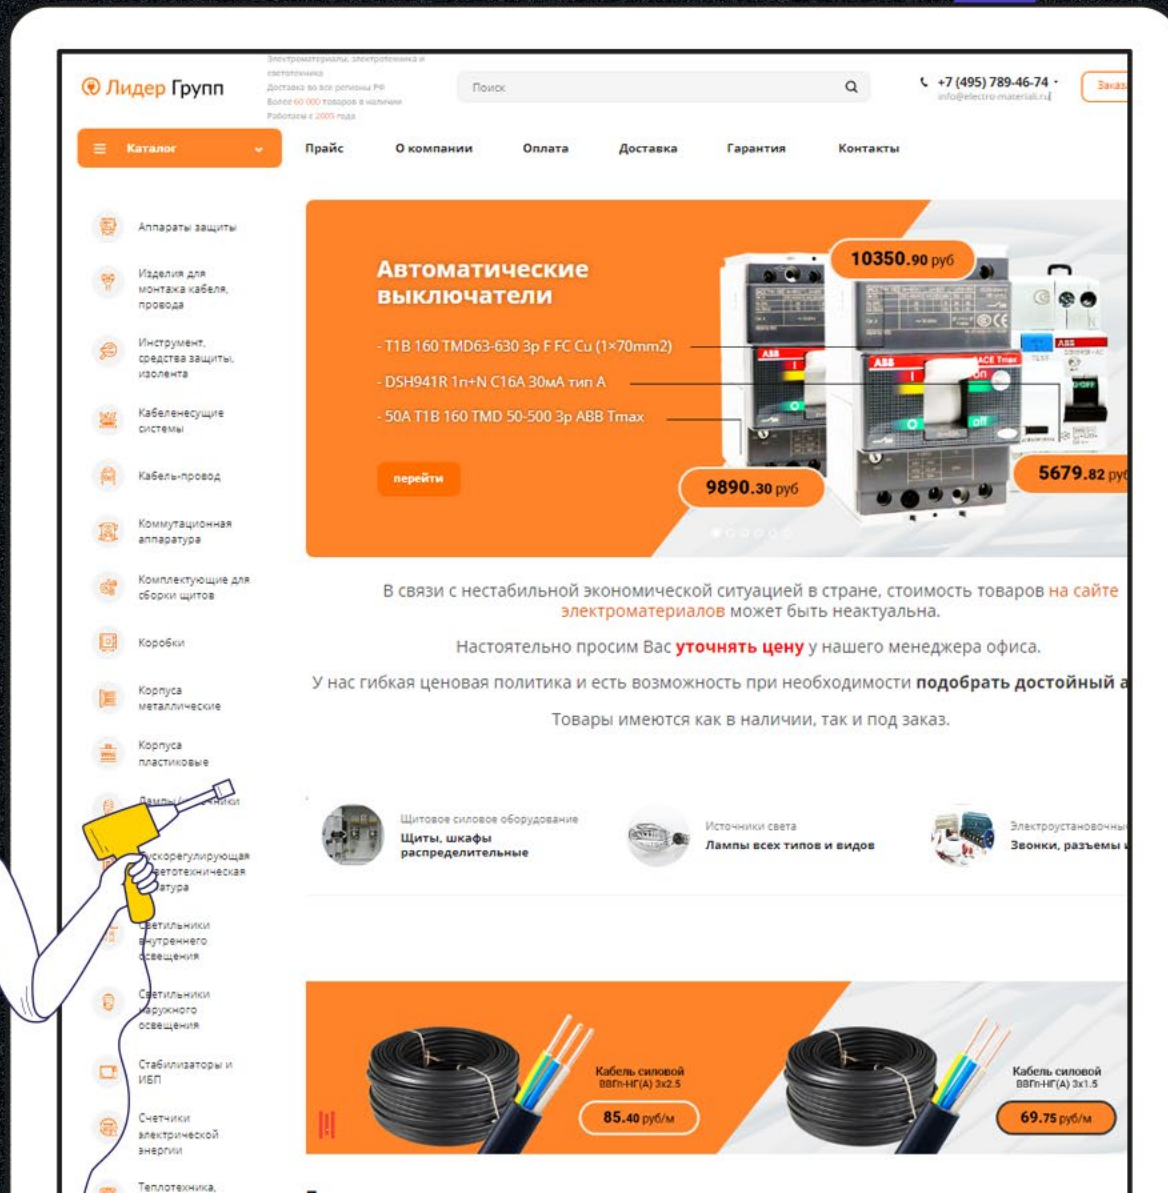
Лидер Групп

Электроматериалы, электротехника и светотехника
Доставка во все регионы РФ
Более 60 000 товаров в наличии
Работаем с 2005 года

Поиск

+7 (495) 789-46-74
info@electro-material.ru

Заказ

Каталог

Прайс
О компании
Оплата
Доставка
Гарантия
Контакты

Аппараты защиты
Изделия для монтажа кабеля, провода
Инструмент, средства защиты, изолента
Кабеленесущие системы
Кабель-провод
Коммутационная аппаратура
Комплектующие для сборки щитов
Коробки
Корпуса металлические
Корпуса пластиковые
Лампы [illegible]ники
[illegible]скорегулирующая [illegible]етотехническая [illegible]атура
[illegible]ветильники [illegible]нутреннего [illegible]свещения
Светильники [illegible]аружного освещения
Стабилизаторы и ИБП
Счетчики электрической энергии
Теплотехника,

Автоматические выключатели

- T1B 160 TMD63-630 3p F FC Cu (1×70mm2)
- DSH941R 1п+N C16A 30мА тип А
- 50A T1B 160 TMD 50-500 3p ABB Tmax

перейти

10350.90 руб
9890.30 руб
5679.82 ру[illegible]

В связи с нестабильной экономической ситуацией в стране, стоимость товаров на сайте электроматериалов может быть неактуальна.

Настоятельно просим Вас уточнять цену у нашего менеджера офиса.

У нас гибкая ценовая политика и есть возможность при необходимости подобрать достойный а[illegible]

Товары имеются как в наличии, так и под заказ.

Щитовое силовое оборудование
Щиты, шкафы распределительные

Источники света
Лампы всех типов и видов

Электроустановочны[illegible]
Звонки, разъемы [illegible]

Кабель силовой ВВГп-НГ(А) 3х2.5
85.40 руб/м

Кабель силовой ВВГп-НГ(А) 3х1.5
69.75 руб/м